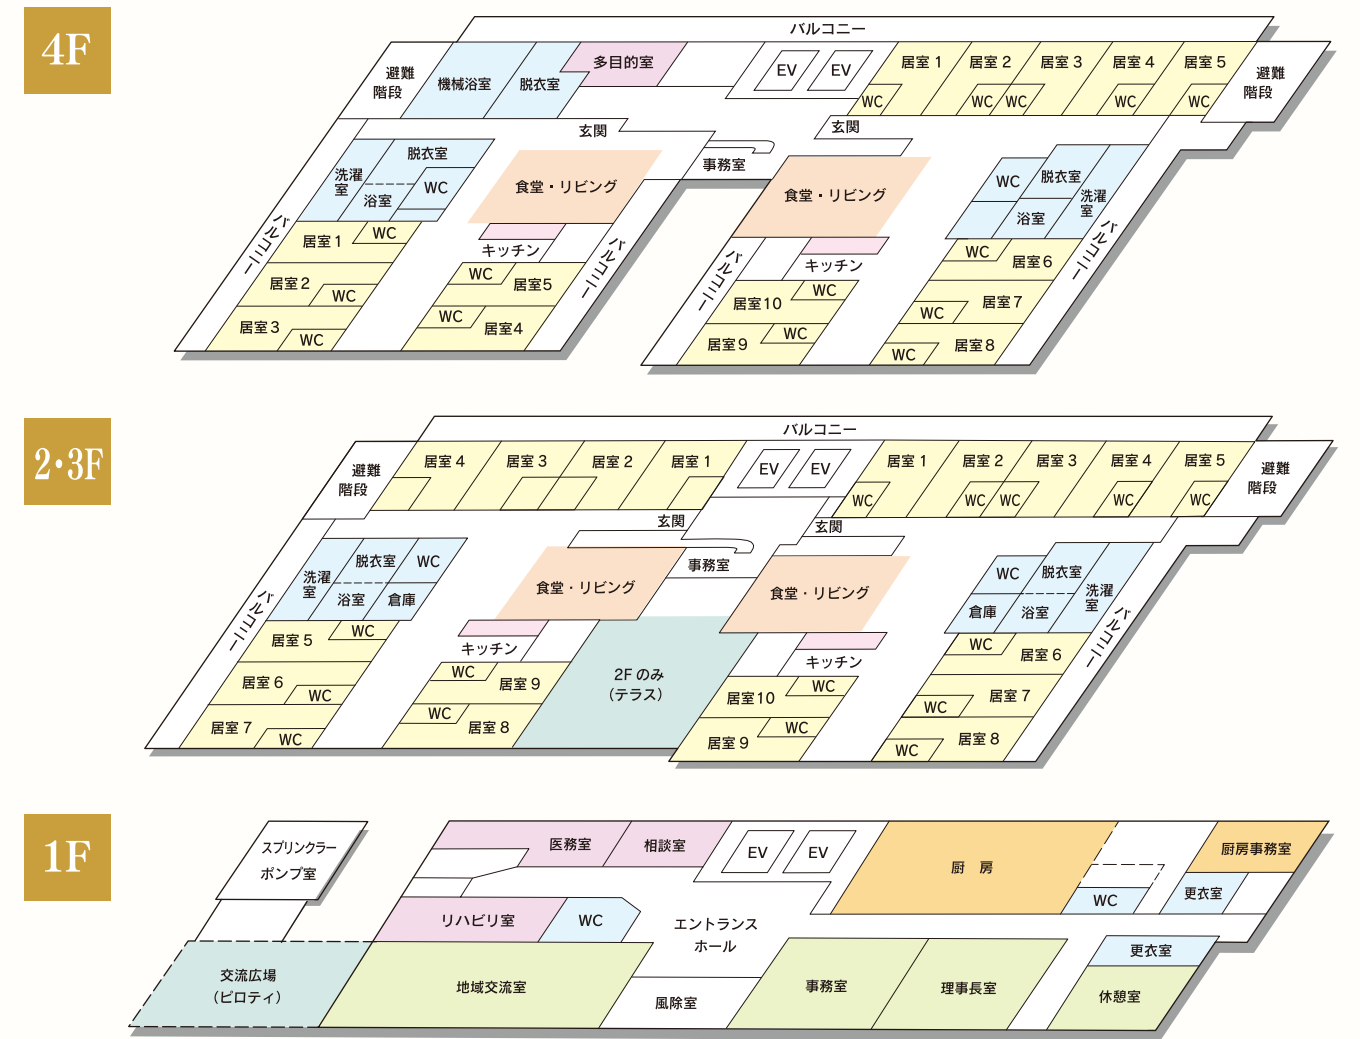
4F

バルコニー
避難階段
機械浴室
脱衣室
多目的室
EV
EV
居室 1
居室 2
居室 3
居室 4
居室 5
避難階段
WC
WC
WC
WC
WC
玄関
玄関
脱衣室
洗濯室
WC
浴室
食堂・リビング
事務室
食堂・リビング
WC
脱衣室
洗濯室
浴室
バルコニー
居室 1
WC
キッチン
キッチン
WC
居室 6
居室 2
WC
WC
居室5
バルコニー
居室10
WC
居室 7
WC
居室 3
WC
WC
居室4
バルコニー
居室 9
WC
WC
居室 8
WC

2・3F

バルコニー
避難階段
居室 4
居室 3
居室 2
居室 1
EV
EV
居室 1
居室 2
居室 3
居室 4
居室 5
避難階段
WC
WC
WC
WC
WC
玄関
玄関
洗濯室
脱衣室
WC
浴室
倉庫
食堂・リビング
事務室
食堂・リビング
WC
脱衣室
倉庫
浴室
洗濯室
バルコニー
居室 5
WC
キッチン
2F のみ（テラス）
キッチン
WC
居室 6
バルコニー
居室 6
WC
WC
居室 9
居室10
WC
居室 7
WC
居室 7
WC
WC
居室 8
居室 9
WC
居室 8
WC

1F

スプリンクラーポンプ室
医務室
相談室
EV
EV
厨　房
厨房事務室
リハビリ室
WC
エントランスホール
WC
更衣室
更衣室
交流広場（ピロティ）
地域交流室
風除室
事務室
理事長室
休憩室